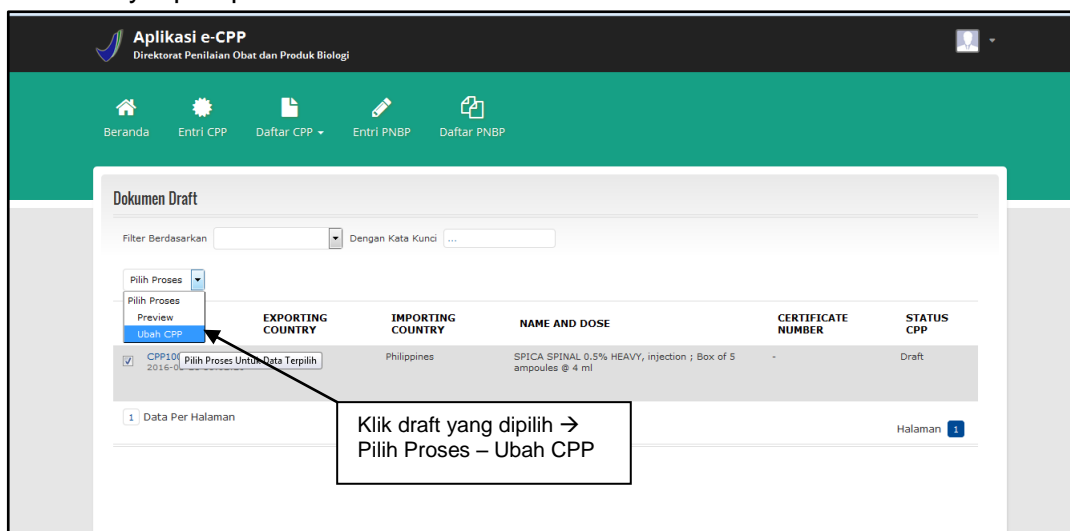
Aplikasi e-CPP
Direktorat Penilaian Obat dan Produk Biologi

Beranda Entri CPP Daftar CPP Entri PNBP Daftar PNBP

Dokumen Draft

Filter Berdasarkan Dengan Kata Kunci ...

Pilih Proses
Pilih Proses
Preview
Ubah CPP

| | EXPORTING COUNTRY | IMPORTING COUNTRY | NAME AND DOSE | CERTIFICATE NUMBER | STATUS CPP |
|---|---|---|---|---|---|
| CPP10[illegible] 2016-0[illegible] | | Philippines | SPICA SPINAL 0.5% HEAVY, injection ; Box of 5 ampoules @ 4 ml | - | Draft |

Pilih Proses Untuk Data Terpilih

1 Data Per Halaman

Klik draft yang dipilih → Pilih Proses – Ubah CPP

Halaman 1